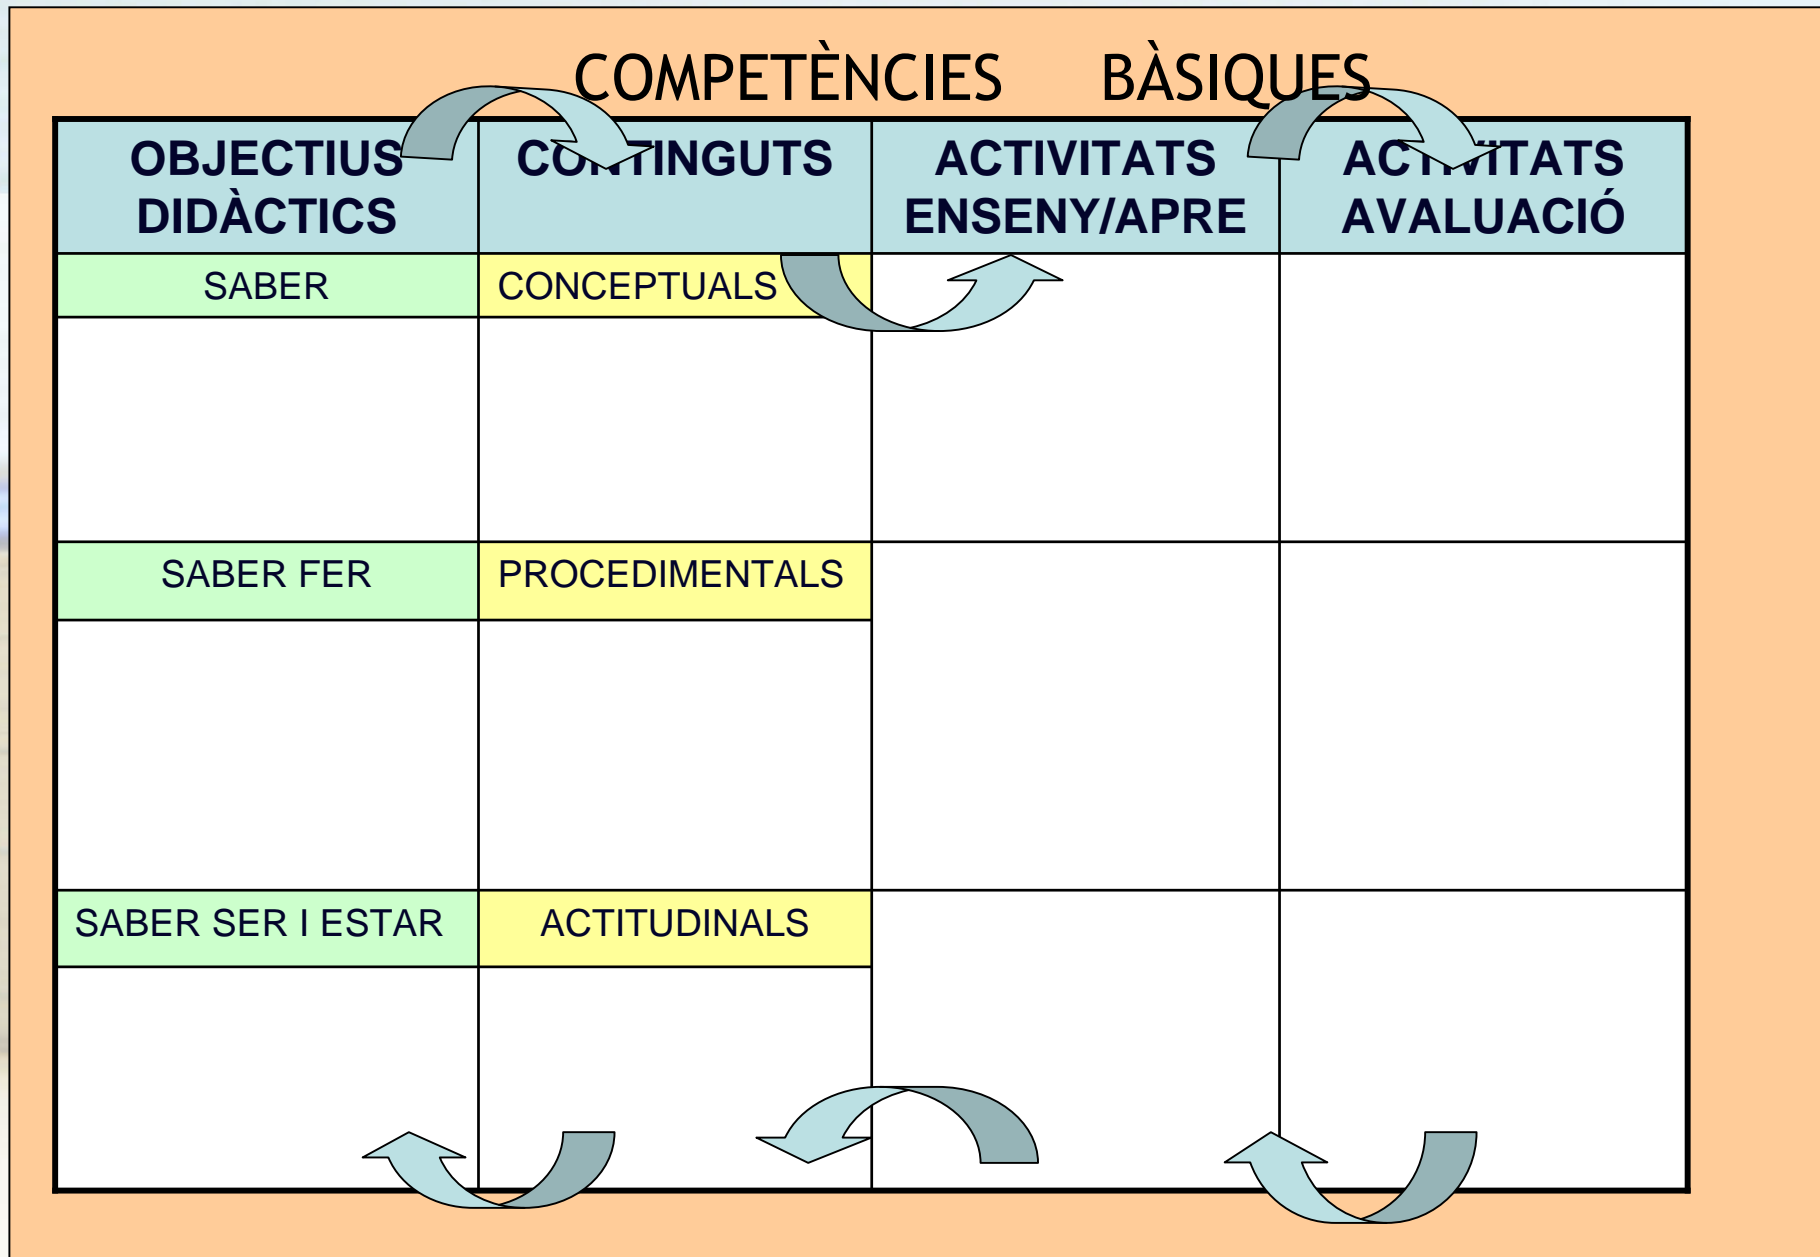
COMPETÈNCIES BÀSIQUES

| OBJECTIUS DIDÀCTICS | CONTINGUTS | ACTIVITATS ENSENY/APRE | ACTIVITATS AVALUACIÓ |
|---|---|---|---|
| SABER | CONCEPTUALS | | |
| | | | |
| SABER FER | PROCEDIMENTALS | | |
| | | | |
| SABER SER I ESTAR | ACTITUDINALS | | |
| | | | |